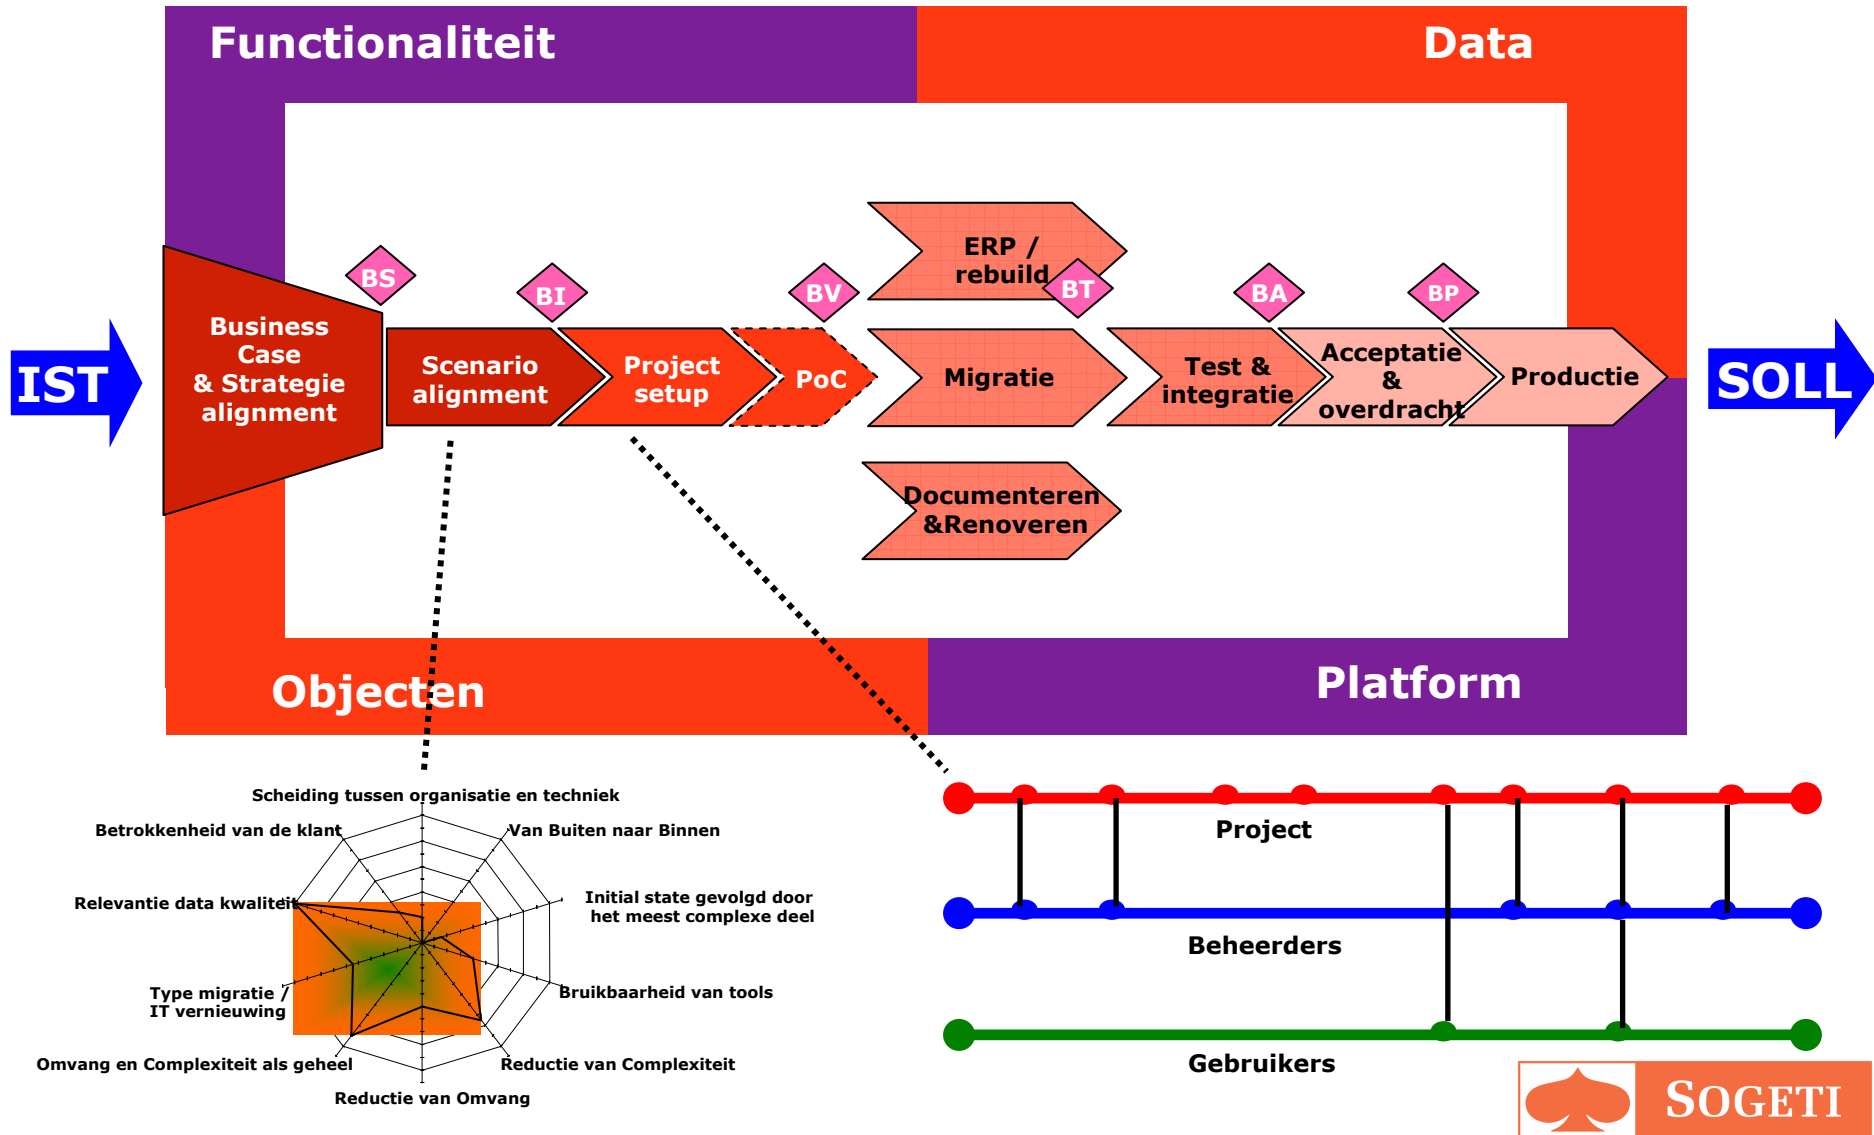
Functionaliteit

Data

IST

Business Case & Strategie alignment

BS

Scenario alignment

BI

Project setup

BV

PoC

ERP / rebuild

BT

Migratie

Documenteren &Renoveren

BA

Test & integratie

BP

Acceptatie & overdracht

Productie

SOLL

Objecten

Platform

Scheiding tussen organisatie en techniek

Betrokkenheid van de klant

Van Buiten naar Binnen

Relevantie data kwaliteit

Initial state gevolgd door het meest complexe deel

Type migratie / IT vernieuwing

Bruikbaarheid van tools

Omvang en Complexiteit als geheel

Reductie van Complexiteit

Reductie van Omvang

Project

Beheerders

Gebruikers

SOGETI